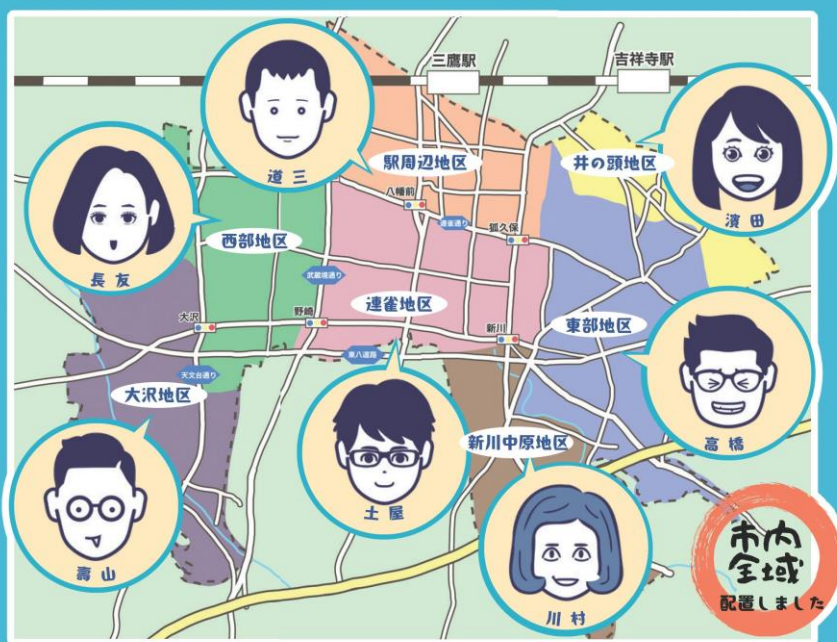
三鷹駅
吉祥寺駅
道三
駅周辺地区
井の頭地区
濱田
長友
西部地区
八幡前
連雀通り
狐久保
武蔵境通り
大沢
野崎
連雀地区
新川
東部地区
東八道路
天文台通り
大沢地区
高橋
新川中原地区
土屋
壽山
川村
市内全域
配置しました